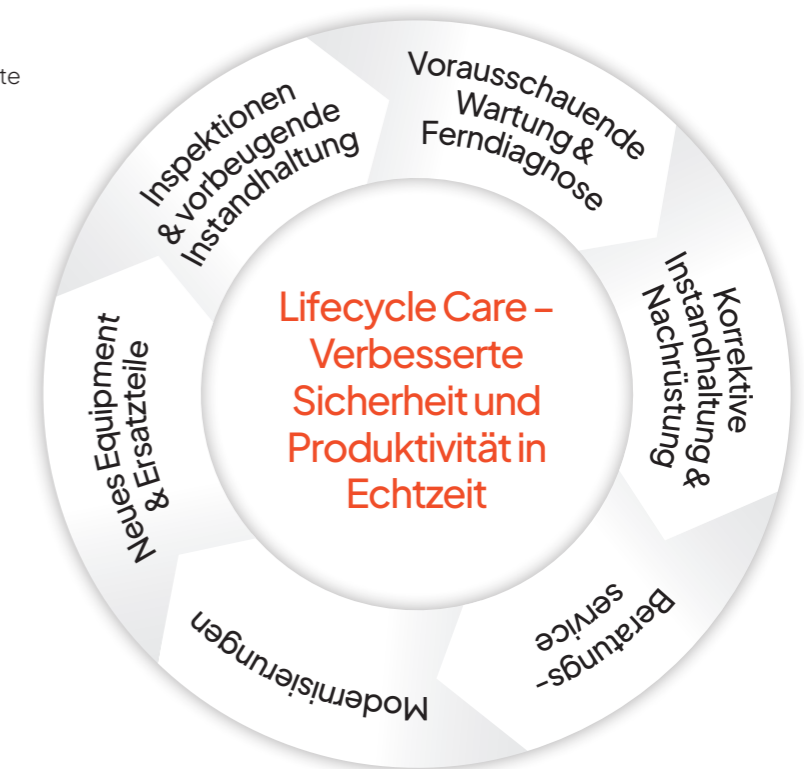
te

Inspektionen & vorbeugende Instandhaltung

Vorausschauende Wartung & Ferndiagnose

Korrektive Instandhaltung & Nachrüstung

Beratungsservice

Modernisierungen

Neues Equipment & Ersatzteile

Lifecycle Care – Verbesserte Sicherheit und Produktivität in Echtzeit